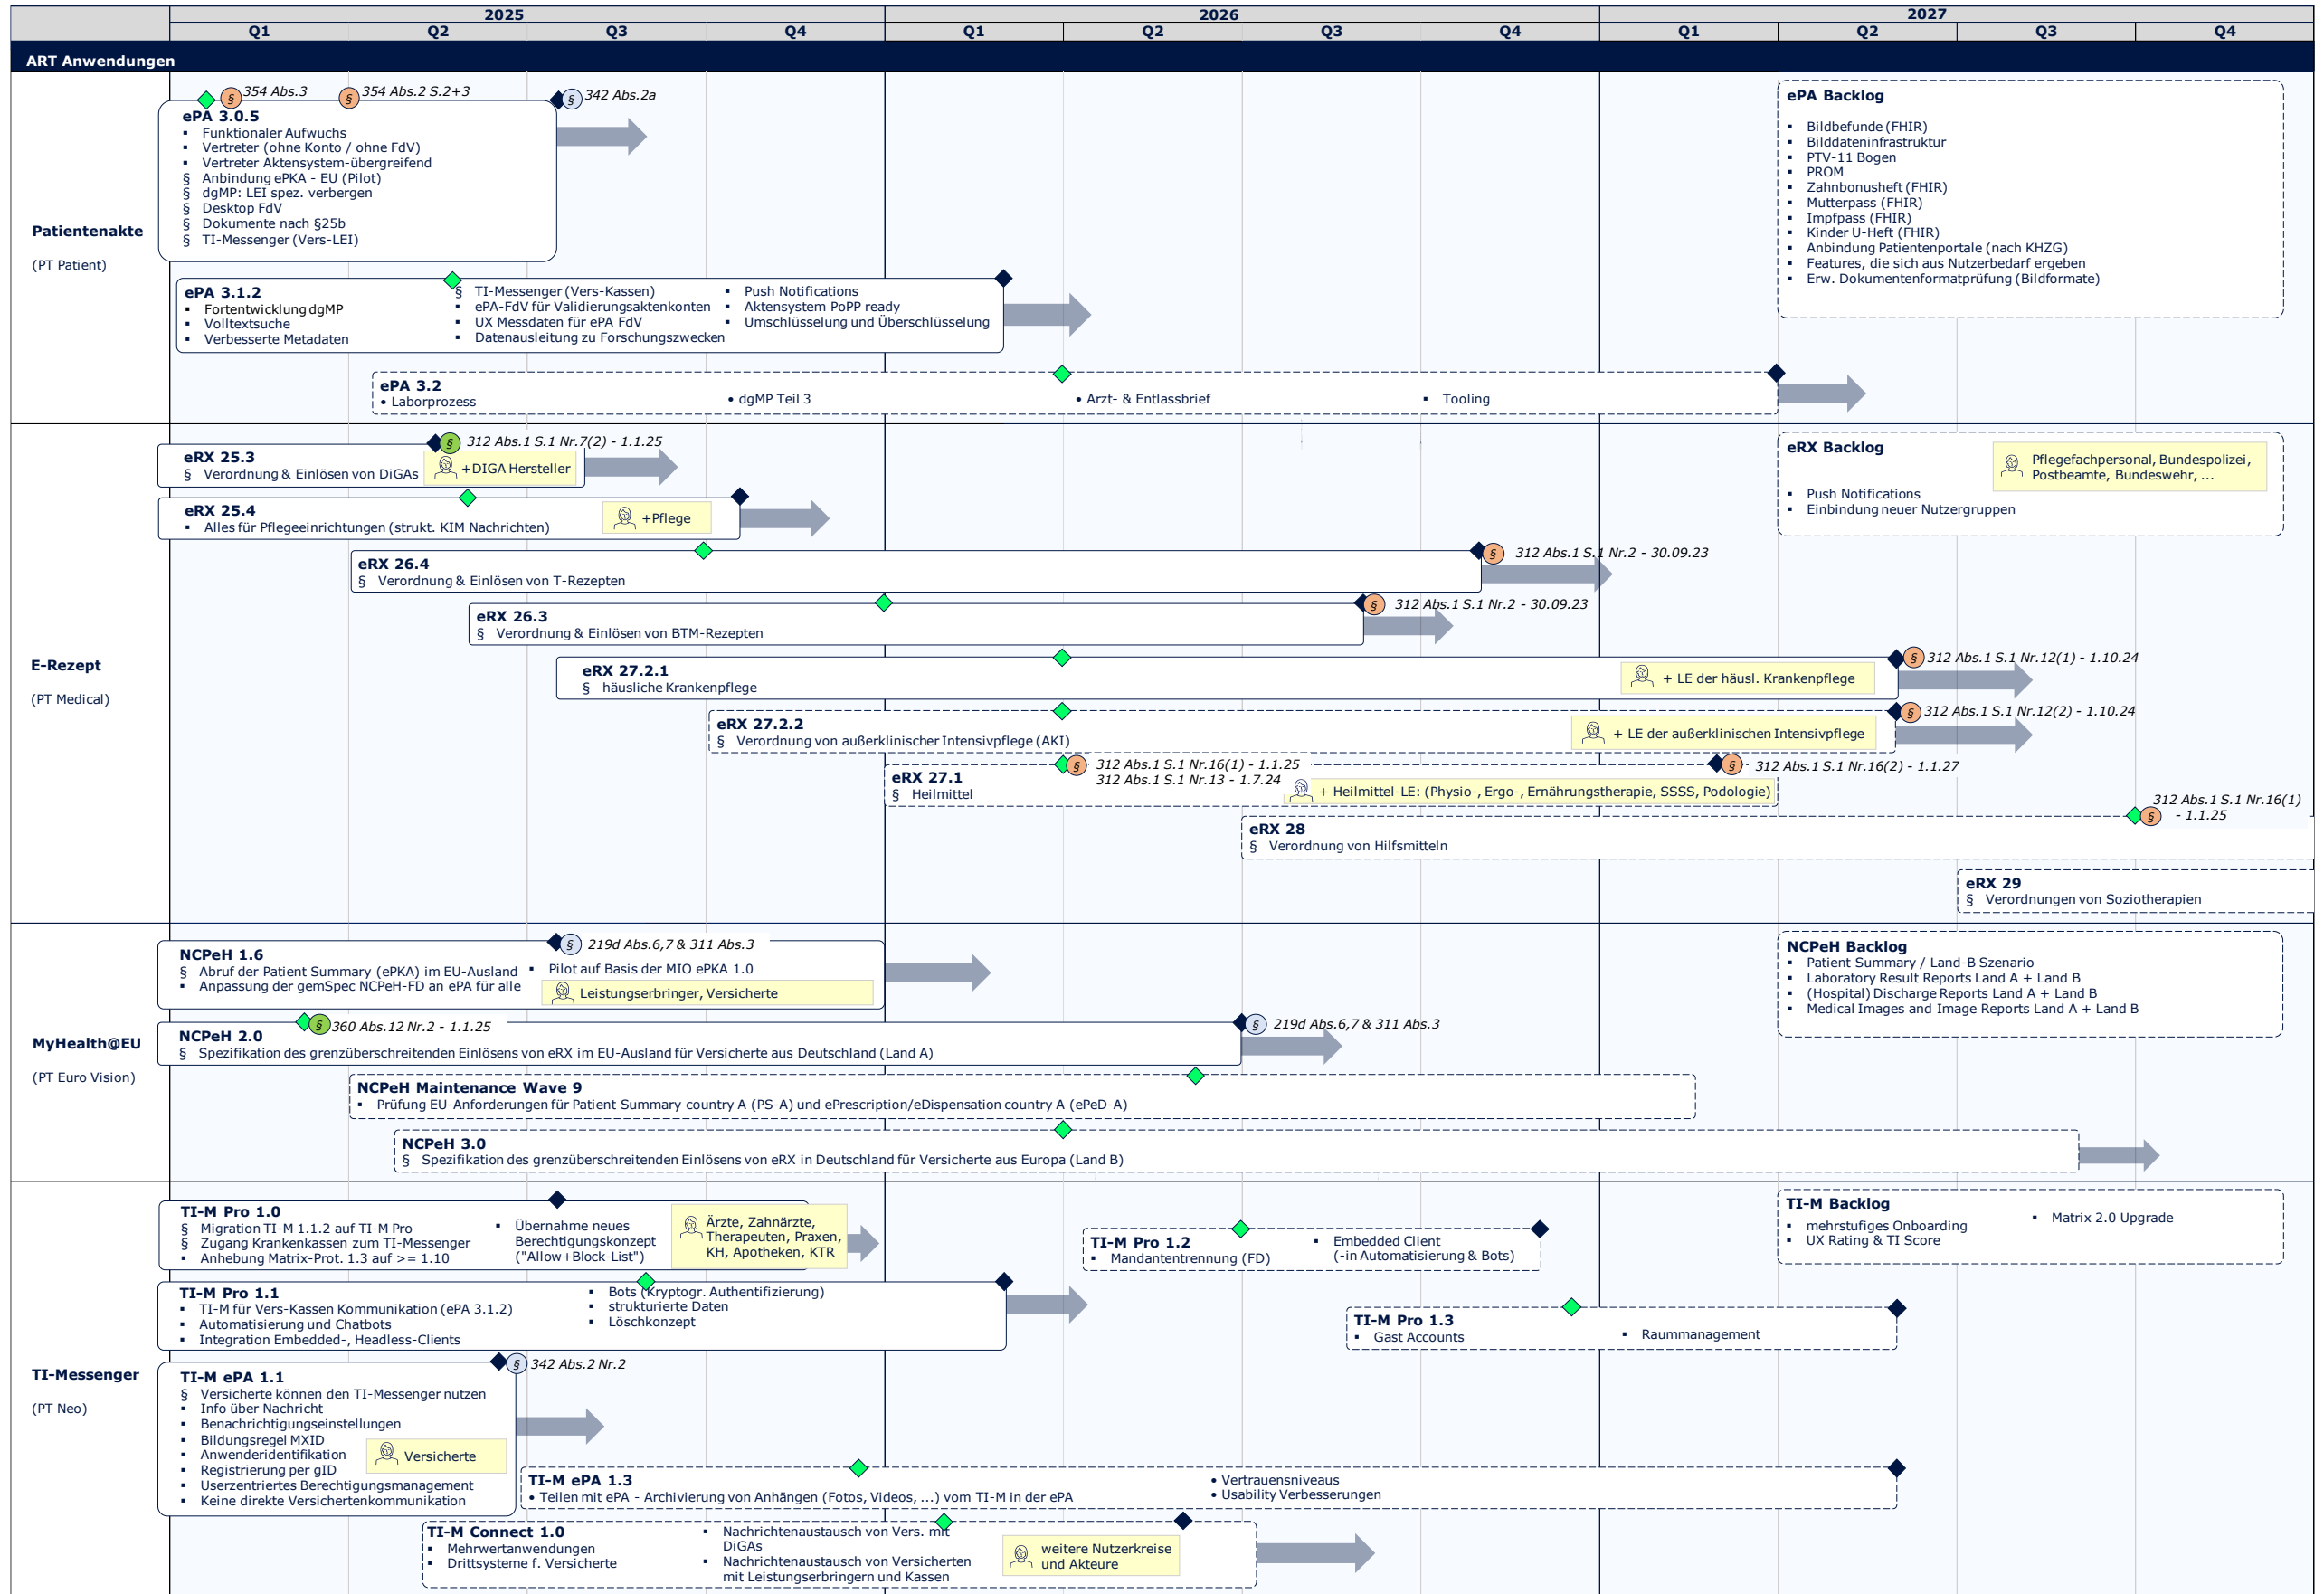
| | 2025 | | | | 2026 | | | | 2027 | | | |
|---|---|---|---|---|---|---|---|---|---|---|---|---|
| | Q1 | Q2 | Q3 | Q4 | Q1 | Q2 | Q3 | Q4 | Q1 | Q2 | Q3 | Q4 |

ART Anwendungen

Patientenakte

(PT Patient)

354 Abs.3
354 Abs.2 S.2+3
342 Abs.2a

ePA 3.0.5
▪ Funktionaler Aufwuchs
▪ Vertreter (ohne Konto / ohne FdV)
▪ Vertreter Aktensystem-übergreifend
§ Anbindung ePKA - EU (Pilot)
§ dgMP: LEI spez. verbergen
§ Desktop FdV
§ Dokumente nach §25b
§ TI-Messenger (Vers-LEI)

ePA 3.1.2
▪ Fortentwicklung dgMP
▪ Volltextsuche
▪ Verbesserte Metadaten
§ TI-Messenger (Vers-Kassen)
▪ ePA-FdV für Validierungsaktenkonten
▪ UX Messdaten für ePA FdV
▪ Datenausleitung zu Forschungszwecken
▪ Push Notifications
▪ Aktensystem PoPP ready
▪ Umschlüsselung und Überschlüsselung

ePA 3.2
• Laborprozess
• dgMP Teil 3
• Arzt- & Entlassbrief
• Tooling

ePA Backlog
▪ Bildbefunde (FHIR)
▪ Bilddateninfrastruktur
▪ PTV-11 Bogen
▪ PROM
▪ Zahnbonusheft (FHIR)
▪ Mutterpass (FHIR)
▪ Impfpass (FHIR)
▪ Kinder U-Heft (FHIR)
▪ Anbindung Patientenportale (nach KHZG)
▪ Features, die sich aus Nutzerbedarf ergeben
▪ Erw. Dokumentenformatprüfung (Bildformate)

E-Rezept

(PT Medical)

312 Abs.1 S.1 Nr.7(2) - 1.1.25
eRX 25.3
§ Verordnung & Einlösen von DiGAs
+DIGA Hersteller

eRX 25.4
▪ Alles für Pflegeeinrichtungen (strukt. KIM Nachrichten)
+Pflege

eRX Backlog
Pflegefachpersonal, Bundespolizei, Postbeamte, Bundeswehr, ...
▪ Push Notifications
▪ Einbindung neuer Nutzergruppen

eRX 26.4
§ Verordnung & Einlösen von T-Rezepten
312 Abs.1 S.1 Nr.2 - 30.09.23

eRX 26.3
§ Verordnung & Einlösen von BTM-Rezepten
312 Abs.1 S.1 Nr.2 - 30.09.23

eRX 27.2.1
§ häusliche Krankenpflege
+ LE der häusl. Krankenpflege
312 Abs.1 S.1 Nr.12(1) - 1.10.24

eRX 27.2.2
§ Verordnung von außerklinischer Intensivpflege (AKI)
+ LE der außerklinischen Intensivpflege
312 Abs.1 S.1 Nr.12(2) - 1.10.24

312 Abs.1 S.1 Nr.16(1) - 1.1.25
312 Abs.1 S.1 Nr.13 - 1.7.24
eRX 27.1
§ Heilmittel
+ Heilmittel-LE: (Physio-, Ergo-, Ernährungstherapie, SSSS, Podologie)
312 Abs.1 S.1 Nr.16(2) - 1.1.27

312 Abs.1 S.1 Nr.16(1) - 1.1.25
eRX 28
§ Verordnung von Hilfsmitteln

eRX 29
§ Verordnungen von Soziotherapien

MyHealth@EU

(PT Euro Vision)

219d Abs.6,7 & 311 Abs.3
NCPeH 1.6
§ Abruf der Patient Summary (ePKA) im EU-Ausland
▪ Anpassung der gemSpec NCPeH-FD an ePA für alle
▪ Pilot auf Basis der MIO ePKA 1.0
Leistungserbringer, Versicherte

NCPeH Backlog
▪ Patient Summary / Land-B Szenario
▪ Laboratory Result Reports Land A + Land B
▪ (Hospital) Discharge Reports Land A + Land B
▪ Medical Images and Image Reports Land A + Land B

360 Abs.12 Nr.2 - 1.1.25
NCPeH 2.0
§ Spezifikation des grenzüberschreitenden Einlösens von eRX im EU-Ausland für Versicherte aus Deutschland (Land A)
219d Abs.6,7 & 311 Abs.3

NCPeH Maintenance Wave 9
▪ Prüfung EU-Anforderungen für Patient Summary country A (PS-A) und ePrescription/eDispensation country A (ePeD-A)

NCPeH 3.0
§ Spezifikation des grenzüberschreitenden Einlösens von eRX in Deutschland für Versicherte aus Europa (Land B)

TI-Messenger

(PT Neo)

TI-M Pro 1.0
§ Migration TI-M 1.1.2 auf TI-M Pro
§ Zugang Krankenkassen zum TI-Messenger
▪ Anhebung Matrix-Prot. 1.3 auf >= 1.10
▪ Übernahme neues Berechtigungskonzept ("Allow+Block-List")
Ärzte, Zahnärzte, Therapeuten, Praxen, KH, Apotheken, KTR

TI-M Pro 1.2
▪ Mandantentrennung (FD)
▪ Embedded Client (-in Automatisierung & Bots)

TI-M Backlog
▪ mehrstufiges Onboarding
▪ UX Rating & TI Score
▪ Matrix 2.0 Upgrade

TI-M Pro 1.1
▪ TI-M für Vers-Kassen Kommunikation (ePA 3.1.2)
▪ Automatisierung und Chatbots
▪ Integration Embedded-, Headless-Clients
▪ Bots (Kryptogr. Authentifizierung)
▪ strukturierte Daten
▪ Löschkonzept

TI-M Pro 1.3
▪ Gast Accounts
▪ Raummanagement

342 Abs.2 Nr.2
TI-M ePA 1.1
§ Versicherte können den TI-Messenger nutzen
▪ Info über Nachricht
▪ Benachrichtigungseinstellungen
▪ Bildungsregel MXID
▪ Anwenderidentifikation
▪ Registrierung per gID
▪ Userzentriertes Berechtigungsmanagement
▪ Keine direkte Versichertenkommunikation
Versicherte

TI-M ePA 1.3
• Teilen mit ePA - Archivierung von Anhängen (Fotos, Videos, ...) vom TI-M in der ePA
• Vertrauensniveaus
• Usability Verbesserungen

TI-M Connect 1.0
▪ Mehrwertanwendungen
▪ Drittsysteme f. Versicherte
▪ Nachrichtenaustausch von Vers. mit DiGAs
▪ Nachrichtenaustausch von Versicherten mit Leistungserbringern und Kassen
weitere Nutzerkreise und Akteure